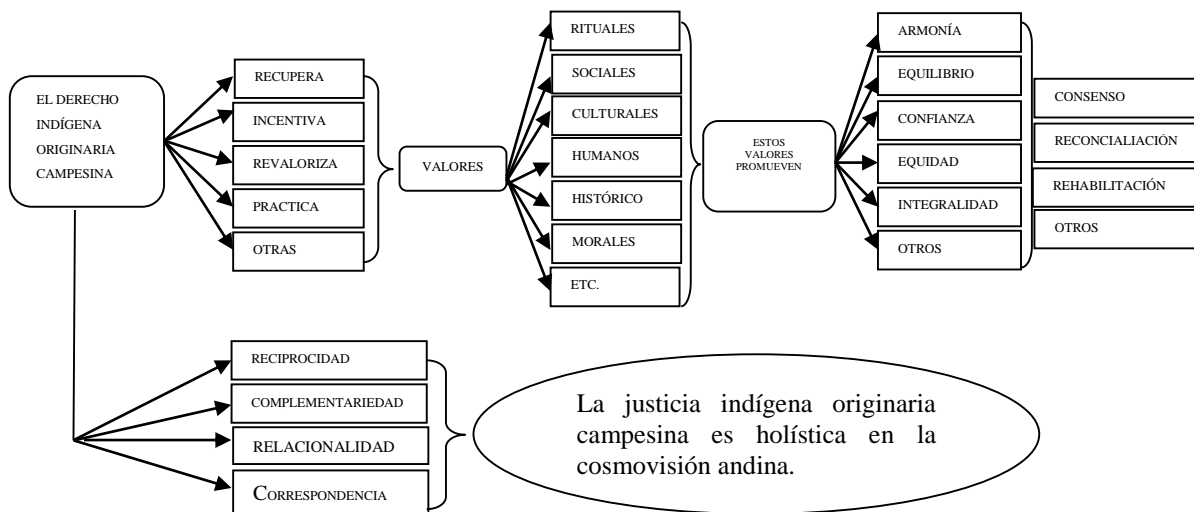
EL DERECHO INDÍGENA ORIGINARIA CAMPESINA

RECUPERA
INCENTIVA
REVALORIZA
PRACTICA
OTRAS

VALORES

RITUALES
SOCIALES
CULTURALES
HUMANOS
HISTÓRICO
MORALES
ETC.

ESTOS VALORES PROMUEVEN

ARMONÍA
EQUILIBRIO
CONFIANZA
EQUIDAD
INTEGRALIDAD
OTROS

CONSENSO
RECONCILIACIÓN
REHABILITACIÓN
OTROS

RECIPROCIDAD
COMPLEMENTARIEDAD
RELACIONALIDAD
CORRESPONDENCIA

La justicia indígena originaria campesina es holística en la cosmovisión andina.